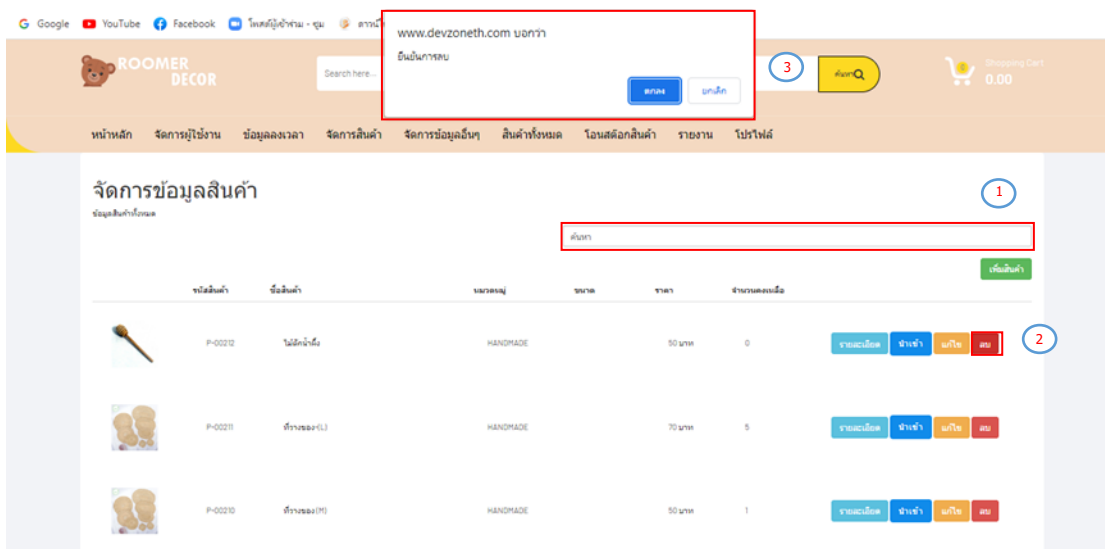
Google YouTube Facebook โหลดผู้เข้าชม - ชุม ลาน

www.devzoneth.com บอกว่า
ยืนยันการลบ
ตกลง ยกเลิก

ROOMER DECOR
Search here...
3
ค้นหา
Shopping Cart
0.00

หน้าหลัก จัดการผู้ใช้งาน ข้อมูลลงเวลา จัดการสินค้า จัดการข้อมูลอื่นๆ สินค้าทั้งหมด โอนสต็อกสินค้า รายงาน โปรไฟล์

จัดการข้อมูลสินค้า
ข้อมูลสินค้าทั้งหมด
1
ค้นหา
เพิ่มสินค้า

| | รหัสสินค้า | ชื่อสินค้า | หมวดหมู่ | ขนาด | ราคา | จำนวนคงเหลือ | |
|---|---|---|---|---|---|---|---|
| | P-00212 | ไม้ตักน้ำผึ้ง | HANDMADE | | 50 บาท | 0 | รายละเอียด นำเข้า แก้ไข ลบ |
| | P-00211 | ที่รางของ(L) | HANDMADE | | 70 บาท | 5 | รายละเอียด นำเข้า แก้ไข ลบ |
| | P-00210 | ที่รางของ(M) | HANDMADE | | 50 บาท | 1 | รายละเอียด นำเข้า แก้ไข ลบ |

2